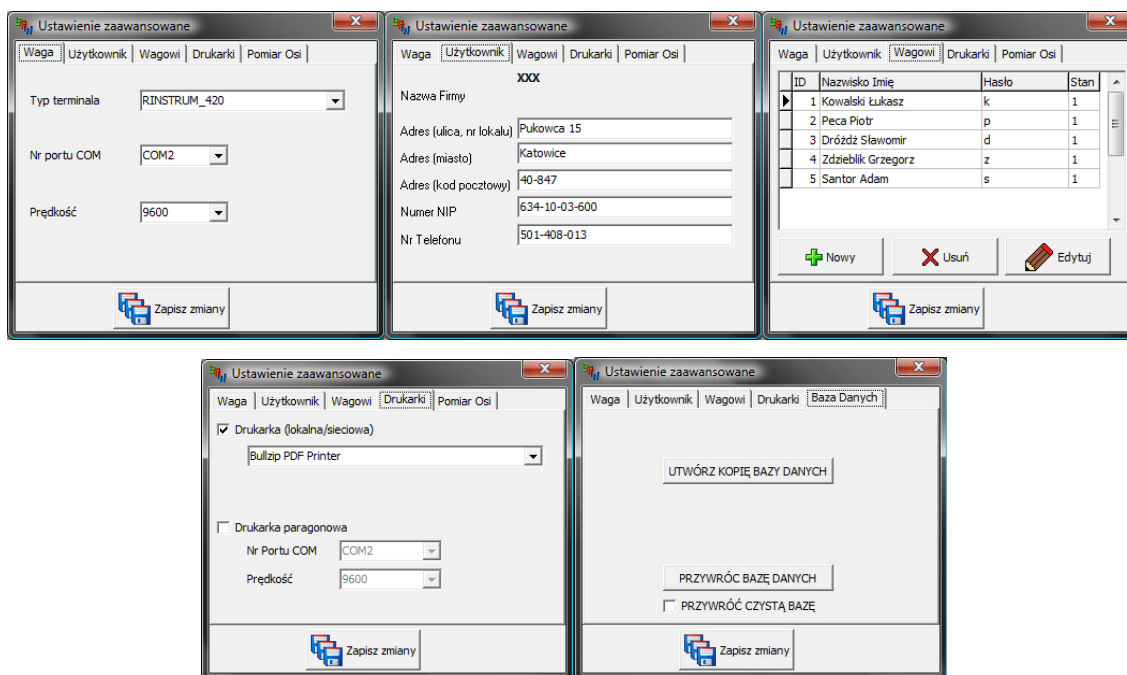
Ustawienie zaawansowane

Waga | Użytkownik | Wagowi | Drukarki | Pomiar Osi

Typ terminala RINSTRUM_420

Nr portu COM COM2

Prędkość 9600

Zapisz zmiany

Ustawienie zaawansowane

Waga | Użytkownik | Wagowi | Drukarki | Pomiar Osi

XXX

Nazwa Firmy

Adres (ulica, nr lokalu) Pukowca 15

Adres (miasto) Katowice

Adres (kod pocztowy) 40-847

Numer NIP 634-10-03-600

Nr Telefonu 501-408-013

Zapisz zmiany

Ustawienie zaawansowane

Waga | Użytkownik | Wagowi | Drukarki | Pomiar Osi

| ID | Nazwisko Imię | Hasło | Stan |
|---|---|---|---|
| 1 | Kowalski Łukasz | k | 1 |
| 2 | Peca Piotr | p | 1 |
| 3 | Dróżdż Sławomir | d | 1 |
| 4 | Zdzieblik Grzegorz | z | 1 |
| 5 | Santor Adam | s | 1 |

Nowy Usuń Edytuj

Zapisz zmiany

Ustawienie zaawansowane

Waga | Użytkownik | Wagowi | Drukarki | Pomiar Osi

Drukarka (lokalna/sieciowa)

Bullzip PDF Printer

Drukarka paragonowa

Nr Portu COM COM2

Prędkość 9600

Zapisz zmiany

Ustawienie zaawansowane

Waga | Użytkownik | Wagowi | Drukarki | Baza Danych

UTWÓRZ KOPIĘ BAZY DANYCH

PRZYWRÓĆ BAZĘ DANYCH

PRZYWRÓĆ CZYSTĄ BAZĘ

Zapisz zmiany